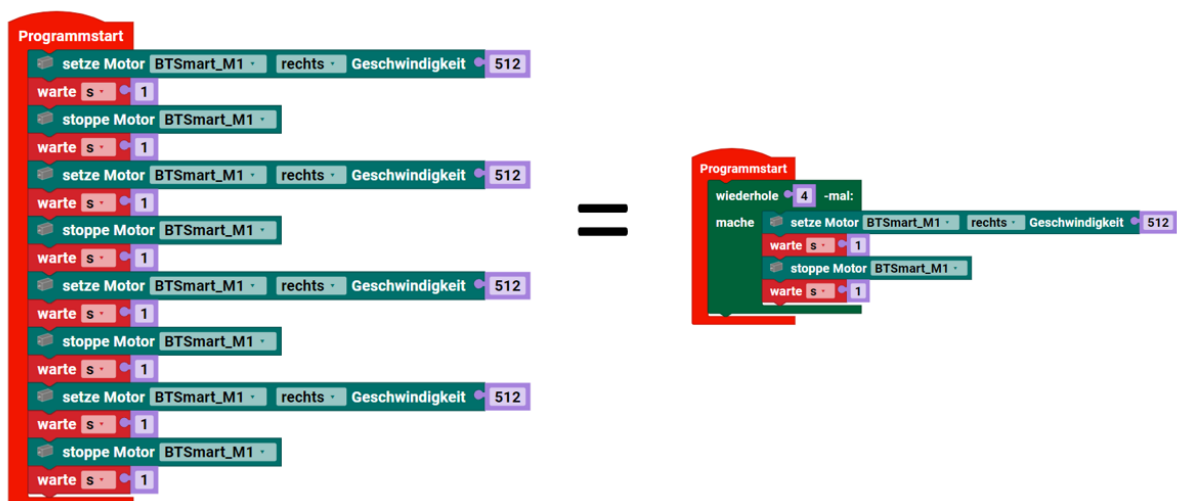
Programmstart
setze Motor BTSmart_M1 rechts Geschwindigkeit 512
warte s 1
stoppe Motor BTSmart_M1
warte s 1
setze Motor BTSmart_M1 rechts Geschwindigkeit 512
warte s 1
stoppe Motor BTSmart_M1
warte s 1
setze Motor BTSmart_M1 rechts Geschwindigkeit 512
warte s 1
stoppe Motor BTSmart_M1
warte s 1
setze Motor BTSmart_M1 rechts Geschwindigkeit 512
warte s 1
stoppe Motor BTSmart_M1
warte s 1

=

Programmstart
wiederhole 4 -mal:
mache setze Motor BTSmart_M1 rechts Geschwindigkeit 512
warte s 1
stoppe Motor BTSmart_M1
warte s 1